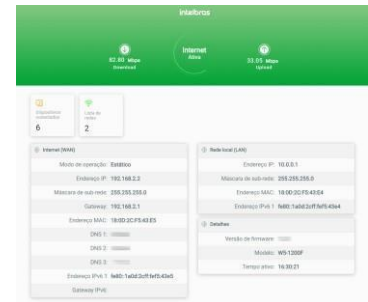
intelbras

82.80 Mbps
Download

Internet
Ativa

33.05 Mbps
Upload

Dispositivos conectados
6

Lista de redes
2

Internet (WAN)

Modo de operação: Estático

Endereço IP: 192.168.2.2

Máscara de sub-rede: 255.255.255.0

Gateway: 192.168.2.1

Endereço MAC: 18:0D:2C:F5:43:E5

DNS 1: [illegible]

DNS 2: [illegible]

DNS 3: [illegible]

Endereço IPv6 1: fe80::1a0d:2cff:fef5:43e5

Gateway IPv6:

Rede local (LAN)

Endereço IP: 10.0.0.1

Máscara de sub-rede: 255.255.255.0

Endereço MAC: 18:0D:2C:F5:43:E4

Endereço IPv6 1: fe80::1a0d:2cff:fef5:43e4

Detalhes

Versão de firmware: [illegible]

Modelo: W5-1200F

Tempo ativo: 16:30:21